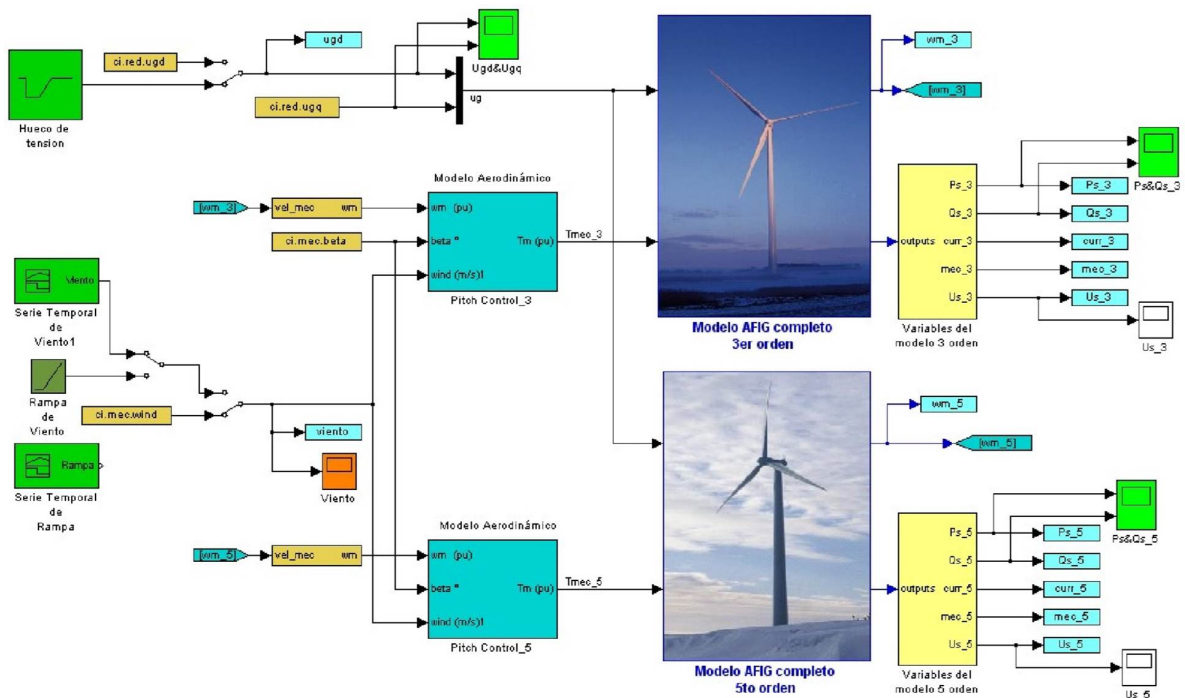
Hueco de tension

ci.red.ugd

ci.red.ugq

ugd

Ugd&Ugq

ug

wm_3

[wm_3]

Modelo Aerodinámico

[wm_3]

vel_mec wm

wm (pu)

ci.mec.beta

beta º

Tm (pu)

Tmec_3

wind (m/s)1

Pitch Control_3

Viento

Serie Temporal de Viento1

Rampa de Viento

ci.mec.wind

viento

Viento

Rampa

Serie Temporal de Rampa

Modelo AFIG completo 3er orden

outputs

Ps_3

Qs_3

curr_3

mec_3

Us_3

Variables del modelo 3 orden

Ps_3

Qs_3

curr_3

mec_3

Us_3

Ps&Qs_3

Us_3

wm_5

[wm_5]

Modelo Aerodinámico

[wm_5]

vel_mec wm

wm (pu)

beta º

Tm (pu)

Tmec_5

wind (m/s)1

Pitch Control_5

Modelo AFIG completo 5to orden

outputs

Ps_5

Qs_5

curr_5

mec_5

Us_5

Variables del modelo 5 orden

Ps_5

Qs_5

curr_5

mec_5

Us_5

Ps&Qs_5

Us_5